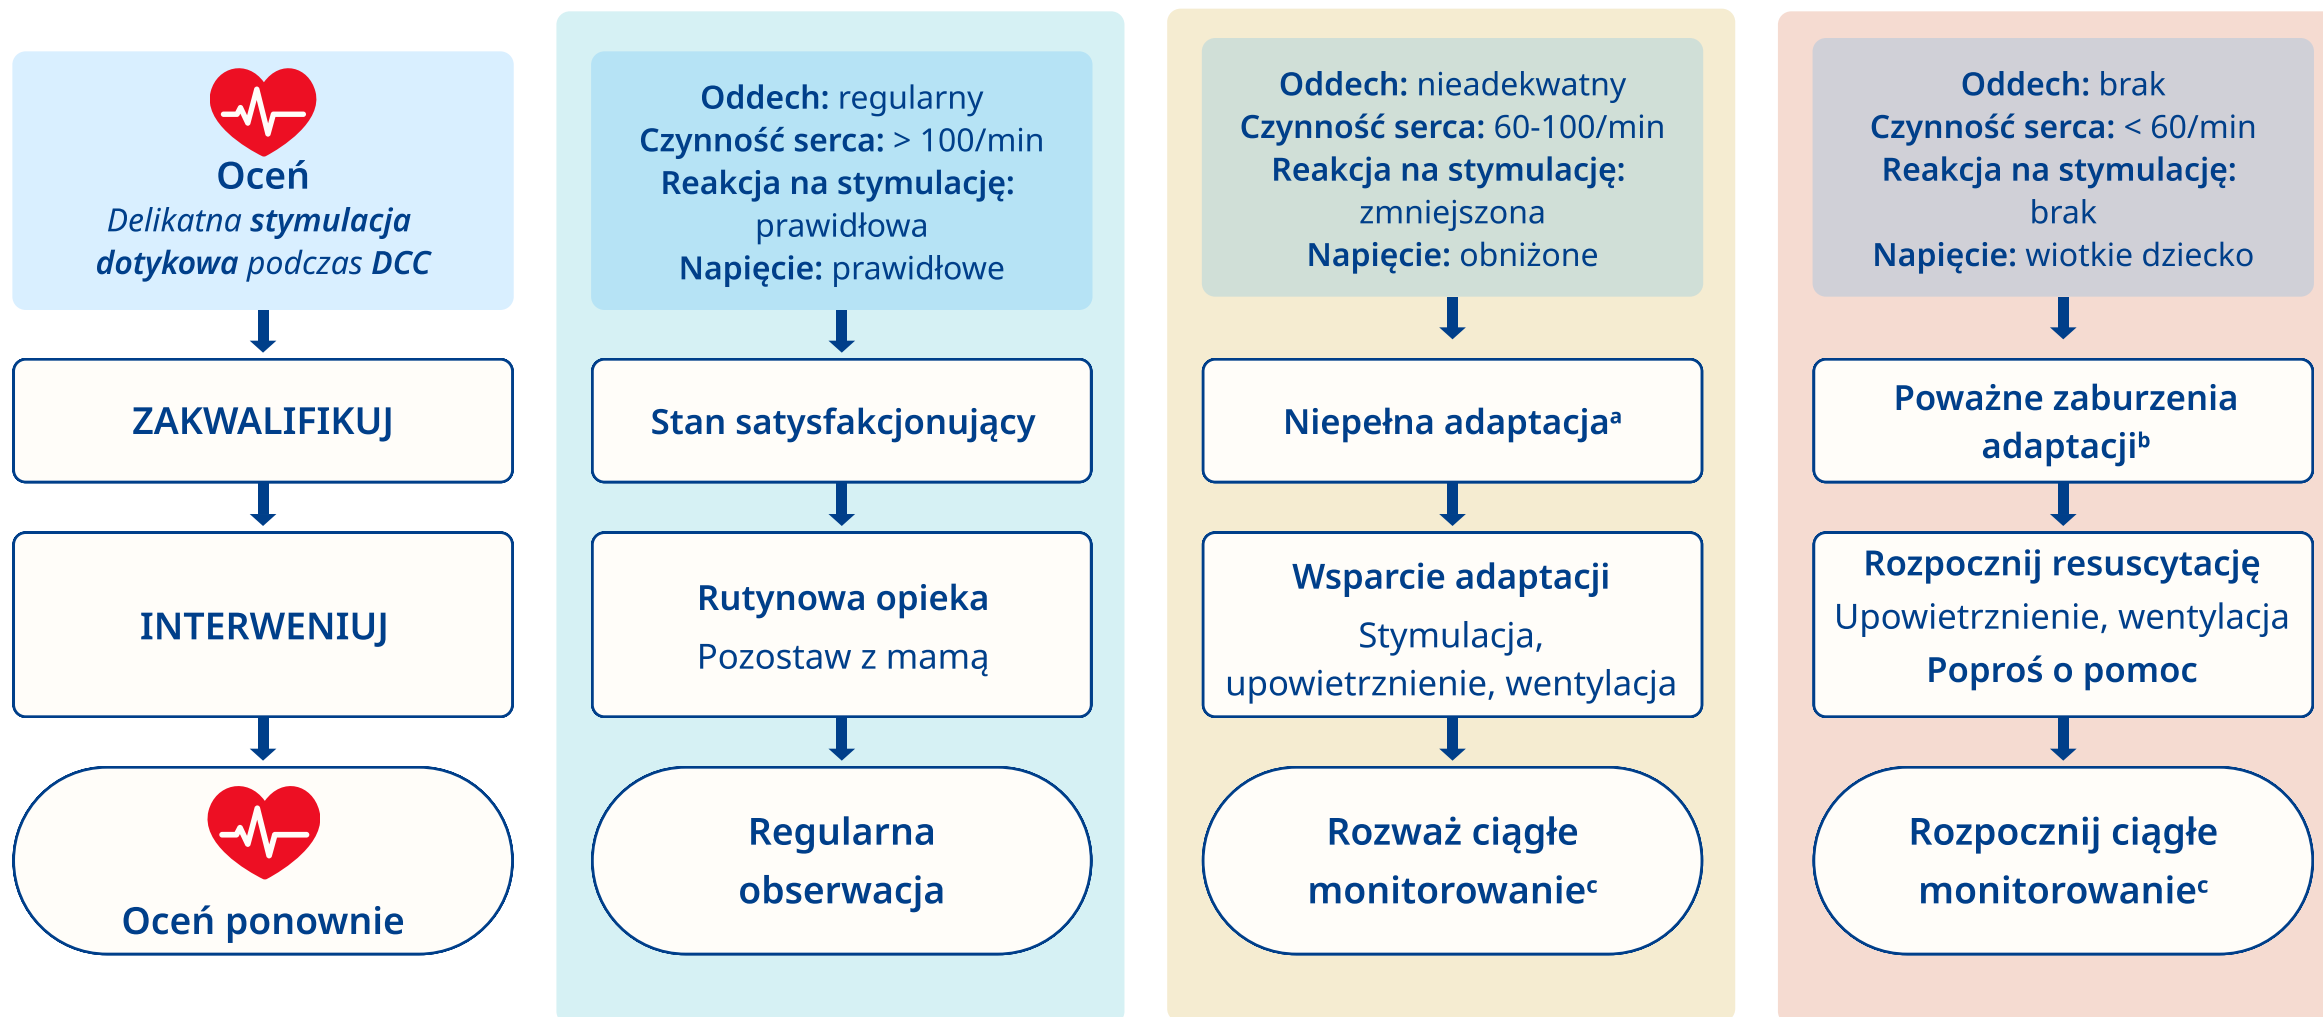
Oceń
Delikatna stymulacja dotykowa podczas DCC

ZAKWALIFIKUJ

INTERWENIUJ

Oceń ponownie

Oddech: regularny
Czynność serca: > 100/min
Reakcja na stymulację: prawidłowa
Napięcie: prawidłowe

Stan satysfakcjonujący

Rutynowa opieka
Pozostaw z mamą

Regularna obserwacja

Oddech: nieadekwatny
Czynność serca: 60-100/min
Reakcja na stymulację: zmniejszona
Napięcie: obniżone

Niepełna adaptacja$^a$

Wsparcie adaptacji
Stymulacja, upowietrznienie, wentylacja

Rozważ ciągłe monitorowanie$^c$

Oddech: brak
Czynność serca: < 60/min
Reakcja na stymulację: brak
Napięcie: wiotkie dziecko

Poważne zaburzenia adaptacji$^b$

Rozpocznij resuscytację
Upowietrznienie, wentylacja
Poproś o pomoc

Rozpocznij ciągłe monitorowanie$^c$